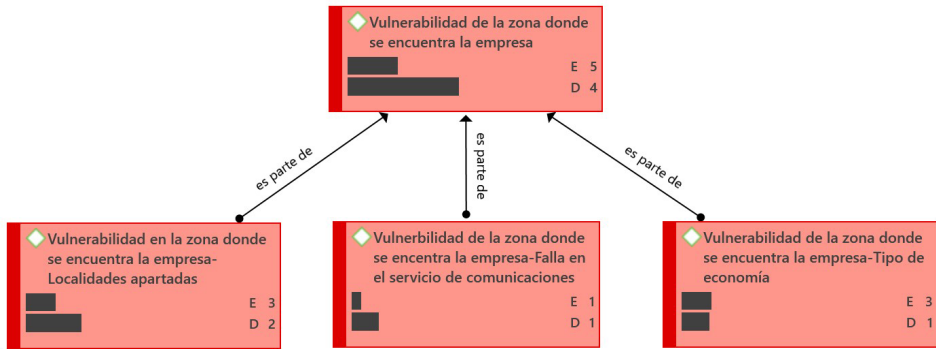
Vulnerabilidad de la zona donde se encuentra la empresa
E 5
D 4

es parte de

es parte de

es parte de

Vulnerabilidad en la zona donde se encuentra la empresa-Localidades apartadas
E 3
D 2

Vulnerbilidad de la zona donde se encentra la empresa-Falla en el servicio de comunicaciones
E 1
D 1

Vulnerabilidad de la zona donde se encuentra la empresa-Tipo de economía
E 3
D 1